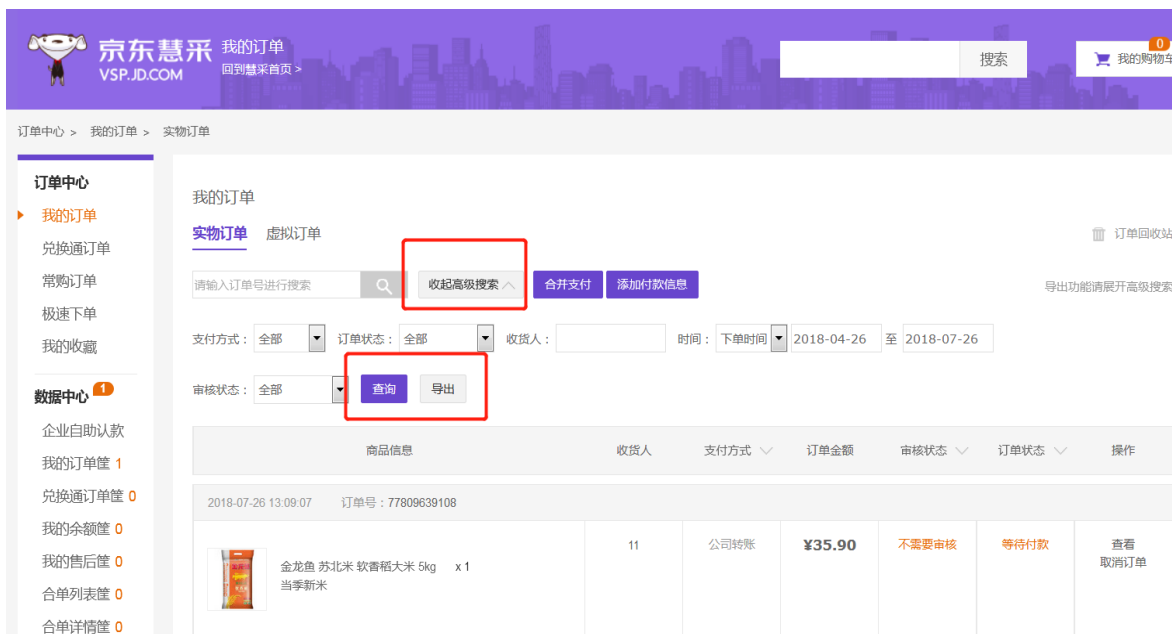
京东慧采
VSP.JD.COM
我的订单
回到慧采首页 >

搜索

0
我的购物车

订单中心 > 我的订单 > 实物订单

订单中心
我的订单
兑换通订单
常购订单
极速下单
我的收藏

数据中心 1
企业自助认款
我的订单筐 1
兑换通订单筐 0
我的余额筐 0
我的售后筐 0
合单列表筐 0
合单详情筐 0

我的订单
实物订单 虚拟订单
订单回收站

请输入订单号进行搜索
收起高级搜索
合并支付
添加付款信息
导出功能请展开高级搜索

支付方式： 全部
订单状态： 全部
收货人：
时间： 下单时间 2018-04-26 至 2018-07-26

审核状态： 全部
查询
导出

| 商品信息 | 收货人 | 支付方式 | 订单金额 | 审核状态 | 订单状态 | 操作 |
|---|---|---|---|---|---|---|
| 2018-07-26 13:09:07 订单号：77809639108 | | | | | | |
| 金龙鱼 苏北米 软香稻大米 5kg 当季新米 x 1 | 11 | 公司转账 | ¥35.90 | 不需要审核 | 等待付款 | 查看 取消订单 |